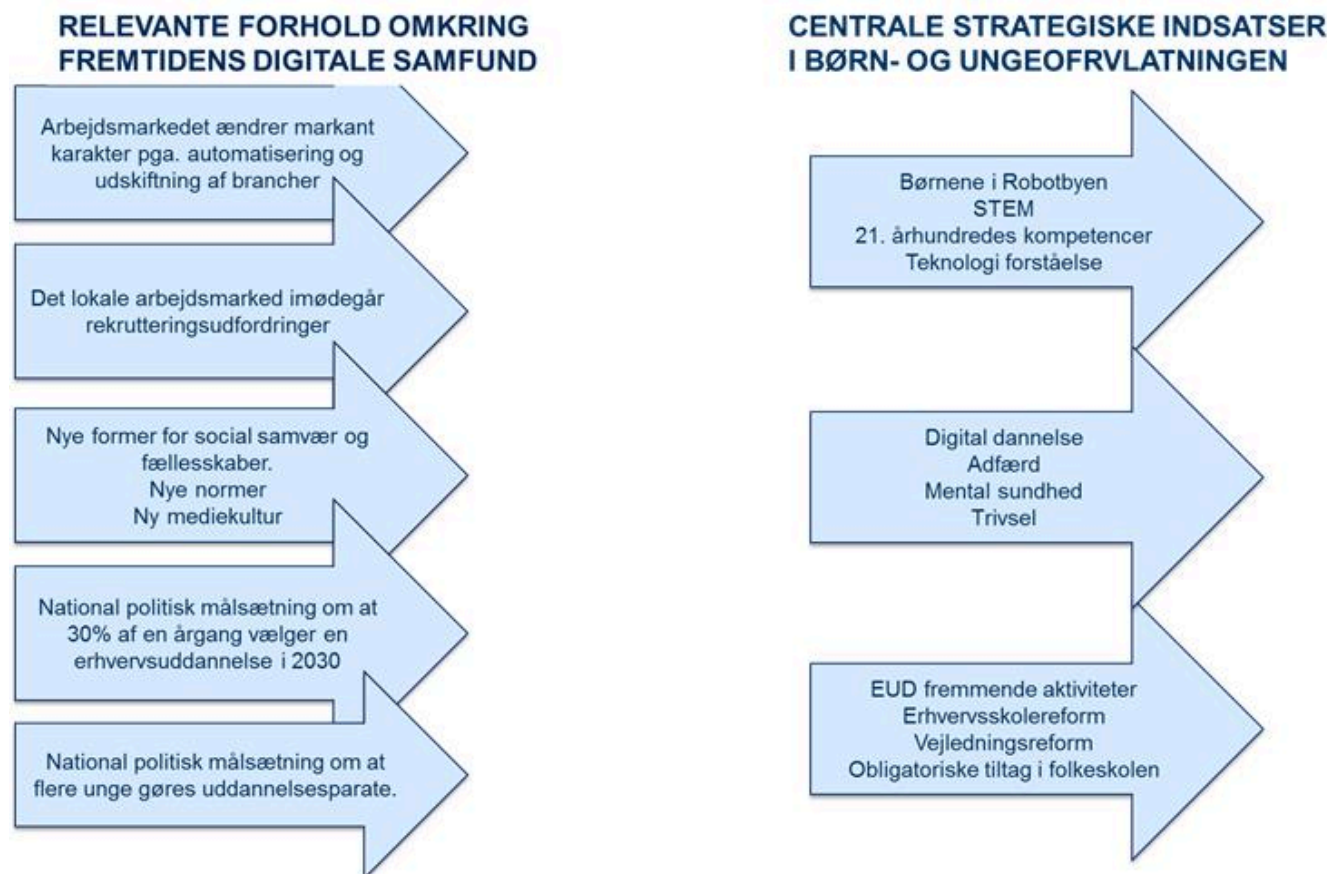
RELEVANTE FORHOLD OMKRING FREMTIDENS DIGITALE SAMFUND

Arbejdsmarkedet ændrer markant karakter pga. automatisering og udskiftning af brancher

Det lokale arbejdsmarked imødegår rekrutteringsudfordringer

Nye former for social samvær og fællesskaber.
Nye normer
Ny mediekultur

National politisk målsætning om at 30% af en årgang vælger en erhvervsuddannelse i 2030

National politisk målsætning om at flere unge gøres uddannelsesparate.

CENTRALE STRATEGISKE INDSATSER I BØRN- OG UNGEOFRVLATNINGEN

Børnene i Robotbyen
STEM
21. århundredes kompetencer
Teknologi forståelse

Digital dannelse
Adfærd
Mental sundhed
Trivsel

EUD fremmende aktiviteter
Erhvervsskolereform
Vejledningsreform
Obligatoriske tiltag i folkeskolen